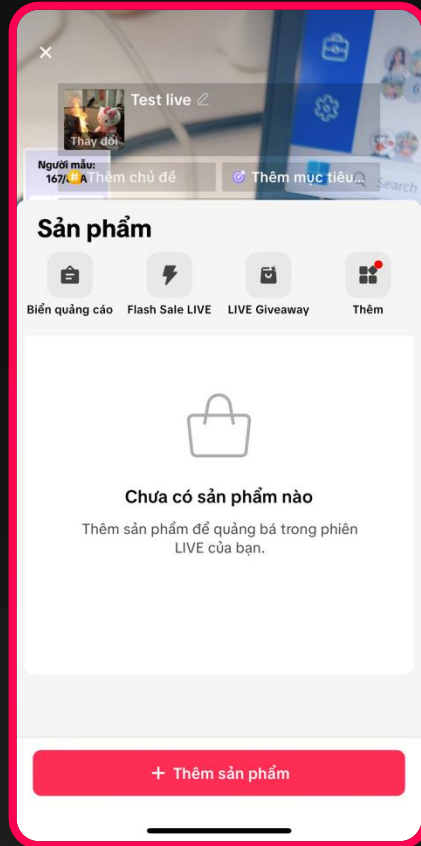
×

Test live

Thay đổi

Người mẫu: 167/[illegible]

Thêm chủ đề

Thêm mục tiêu...

Search

Sản phẩm

Biển quảng cáo

Flash Sale LIVE

LIVE Giveaway

Thêm

Chưa có sản phẩm nào

Thêm sản phẩm để quảng bá trong phiên LIVE của bạn.

+ Thêm sản phẩm